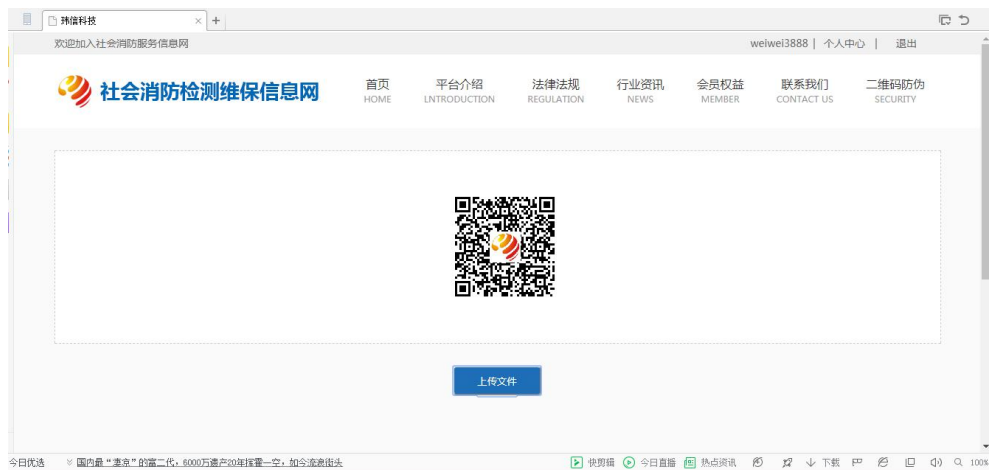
玮信科技 × +

欢迎加入社会消防服务信息网

weiwei3888 | 个人中心 | 退出

社会消防检测维保信息网

首页 HOME
平台介绍 LNTRODUCTION
法律法规 REGULATION
行业资讯 NEWS
会员权益 MEMBER
联系我们 CONTACT US
二维码防伪 SECURITY

上传文件

今日优选 国内最"败家"的富二代，6000万遗产20年挥霍一空，如今流浪街头

快剪辑 今日直播 热点资讯 下载 100%